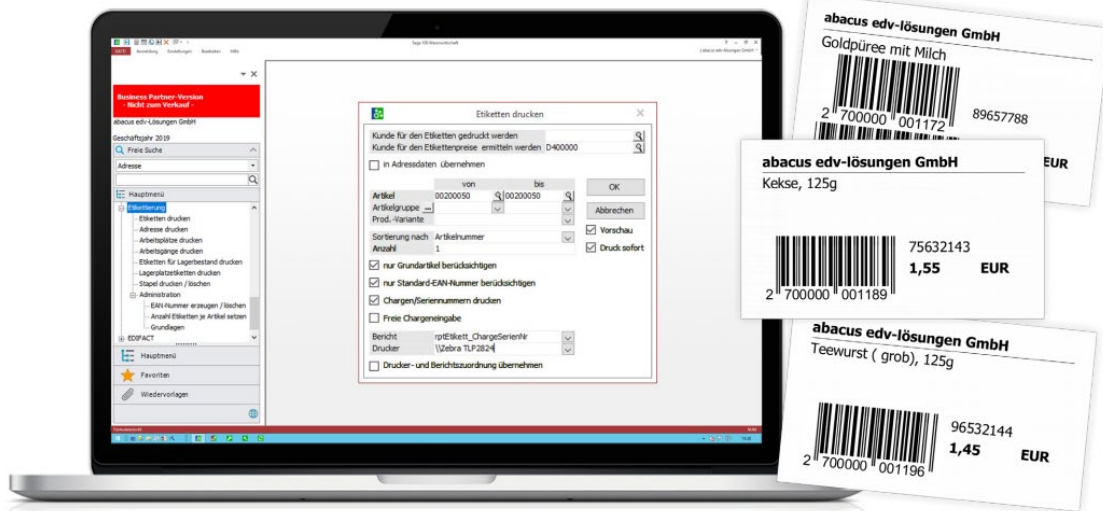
DATEI Anmeldung Einstellungen Bearbeiten Hilfe

Sage 100 Warenwirtschaft

abacus edv-lösungen GmbH

Business Partner-Version
- Nicht zum Verkauf -

abacus edv-Lösungen GmbH

Geschäftsjahr 2019

Freie Suche

Adresse

Hauptmenü

Etikettierung
Etiketten drucken
Adresse drucken
Arbeitsplätze drucken
Arbeitsgänge drucken
Etiketten für Lagerbestand drucken
Lagerplatzetiketten drucken
Stapel drucken / löschen
Administration
EAN-Nummer erzeugen / löschen
Anzahl Etiketten je Artikel setzen
Grundlagen
EDIFACT

Hauptmenü
Favoriten
Wiedervorlagen

Etiketten drucken

Kunde für den Etiketten gedruckt werden
Kunde für den Etikettenpreise ermitteln werden D400000

in Adressdaten übernehmen

| | von | bis |
|---|---|---|
| Artikel | 00200050 | 00200050 |
| Artikelgruppe | | |
| Prod.-Variante | | |

Sortierung nach Artikelnummer
Anzahl 1

OK
Abbrechen
Vorschau
Druck sofort

nur Grundartikel berücksichtigen
nur Standard-EAN-Nummer berücksichtigen
Chargen/Seriennummern drucken
Freie Chargeneingabe

Bericht rptEtikett_ChargeSerienNr
Drucker \\Zebra TLP2824

Drucker- und Berichtszuordnung übernehmen

abacus edv-lösungen GmbH
Goldpüree mit Milch
2 700000 001172
89657788
EUR

abacus edv-lösungen GmbH
Kekse, 125g
75632143
1,55 EUR
2 700000 001189

abacus edv-lösungen GmbH
Teewurst ( grob), 125g
96532144
1,45 EUR
2 700000 001196